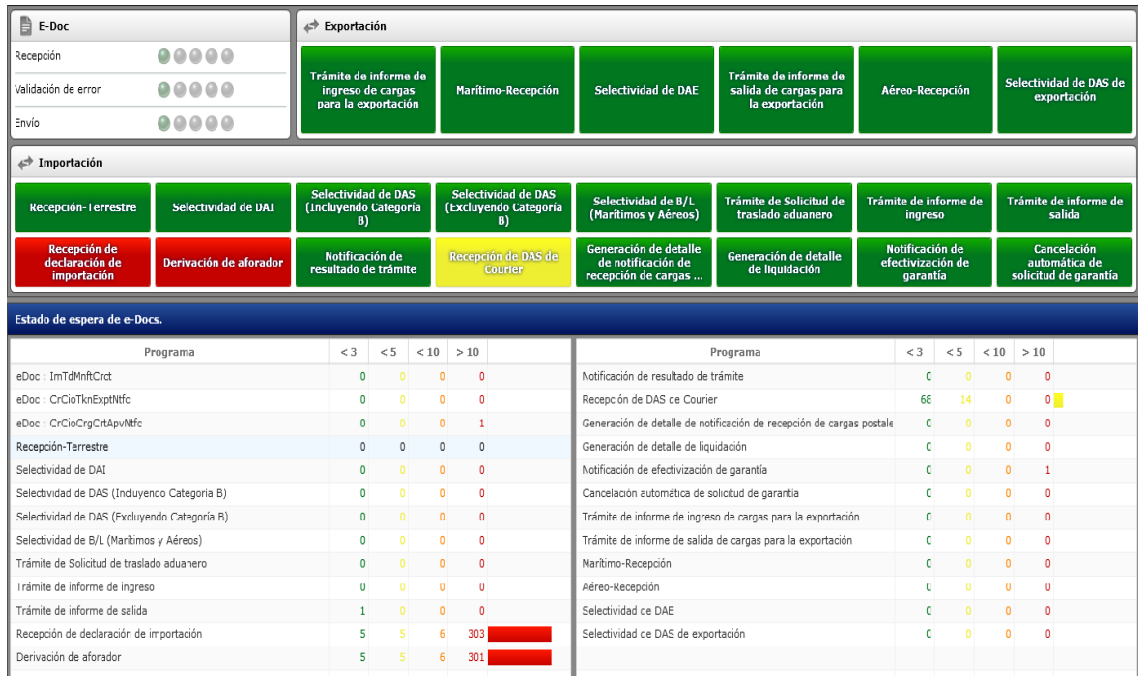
E-Doc

Recepción
Validación de error
Envío

Exportación

Trámite de informe de ingreso de cargas para la exportación
Marítimo-Recepción
Selectividad de DAE
Trámite de informe de salida de cargas para la exportación
Aéreo-Recepción
Selectividad de DAS de exportación

Importación

Recepción-Terrestre
Selectividad de DAI
Selectividad de DAS (Incluyendo Categoría B)
Selectividad de DAS (Excluyendo Categoría B)
Selectividad de B/L (Marítimos y Aéreos)
Trámite de Solicitud de traslado aduanero
Trámite de informe de ingreso
Trámite de informe de salida
Recepción de declaración de importación
Derivación de aforador
Notificación de resultado de trámite
Recepción de DAS de Courier
Generación de detalle de notificación de recepción de cargas ...
Generación de detalle de liquidación
Notificación de efectivización de garantía
Cancelación automática de solicitud de garantía

Estado de espera de e-Docs.

| Programa | < 3 | < 5 | < 10 | > 10 |
|---|---|---|---|---|
| eDoc : ImTdMnftCrct | 0 | 0 | 0 | 0 |
| eDoc : CrCioTknExptNtfc | 0 | 0 | 0 | 0 |
| eDoc : CrCioCrgCrtApvNtfc | 0 | 0 | 0 | 1 |
| Recepción-Terrestre | 0 | 0 | 0 | 0 |
| Selectividad de DAI | 0 | 0 | 0 | 0 |
| Selectividad de DAS (Induyenco Categoria B) | 0 | 0 | 0 | 0 |
| Selectividad de DAS (Excluyendo Catagoría B) | 0 | 0 | 0 | 0 |
| Selectividad de B/L (Maritimos y Aéreos) | 0 | 0 | 0 | 0 |
| Trámite de Solicitud de traslado aduanero | 0 | 0 | 0 | 0 |
| Trámite de informe de ingreso | 0 | 0 | 0 | 0 |
| Trámite de informe de salida | 1 | 0 | 0 | 0 |
| Recepción de declaración de importación | 5 | 5 | 6 | 303 |
| Derivación de aforador | 5 | 5 | 6 | 301 |

| Programa | < 3 | < 5 | < 10 | > 10 |
|---|---|---|---|---|
| Notificación de resultado de trámite | 0 | 0 | 0 | 0 |
| Recepción de DAS ce Courier | 68 | 14 | 0 | 0 |
| Generación de detalle de notificación de recepción de cargas postale | 0 | 0 | 0 | 0 |
| Generación de detalle de liquidación | 0 | 0 | 0 | 0 |
| Notificación de efectivización de garantía | 0 | 0 | 0 | 1 |
| Cancelación automática de solicitud de garantia | 0 | 0 | 0 | 0 |
| Trámite de informe de ingreso de cargas para la exportación | 0 | 0 | 0 | 0 |
| Trámite de informe de salida de cargas para la exportación | 0 | 0 | 0 | 0 |
| Marítimo-Recepción | 0 | 0 | 0 | 0 |
| Aéreo-Recepción | 0 | 0 | 0 | 0 |
| Selectividad ce DAE | 0 | 0 | 0 | 0 |
| Selectividad ce DAS de exportación | 0 | 0 | 0 | 0 |